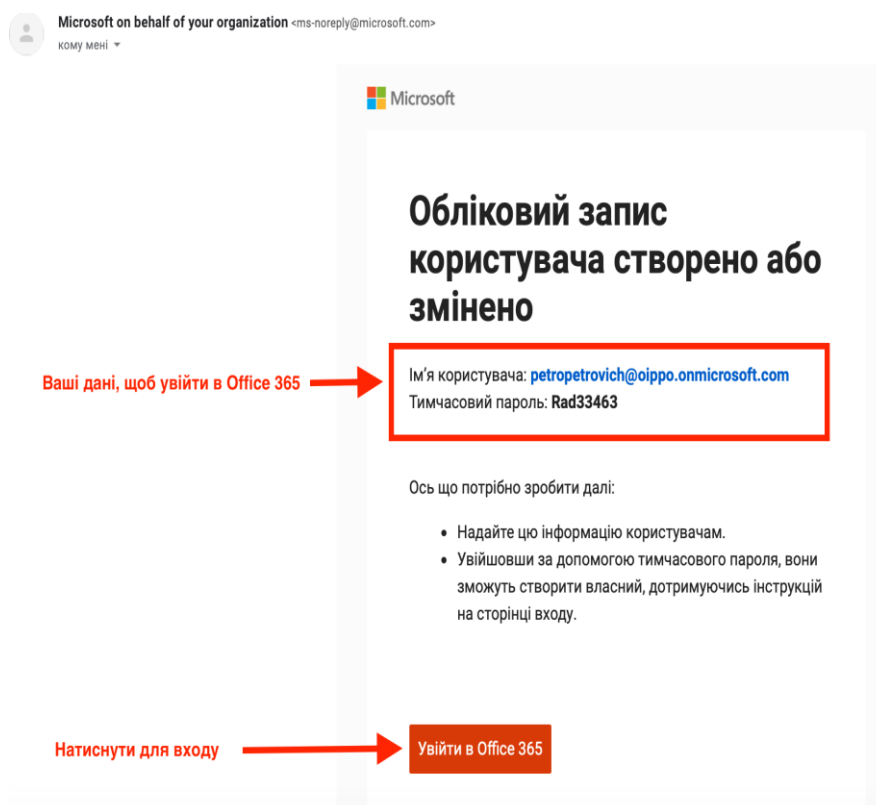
Microsoft on behalf of your organization <ms-noreply@microsoft.com>
кому мені

Microsoft

Обліковий запис користувача створено або змінено

Ваші дані, щоб увійти в Office 365

Ім'я користувача: petropetrovich@oippo.onmicrosoft.com
Тимчасовий пароль: Rad33463

Ось що потрібно зробити далі:

- Надайте цю інформацію користувачам.
- Увійшовши за допомогою тимчасового пароля, вони зможуть створити власний, дотримуючись інструкцій на сторінці входу.

Натиснути для входу

Увійти в Office 365